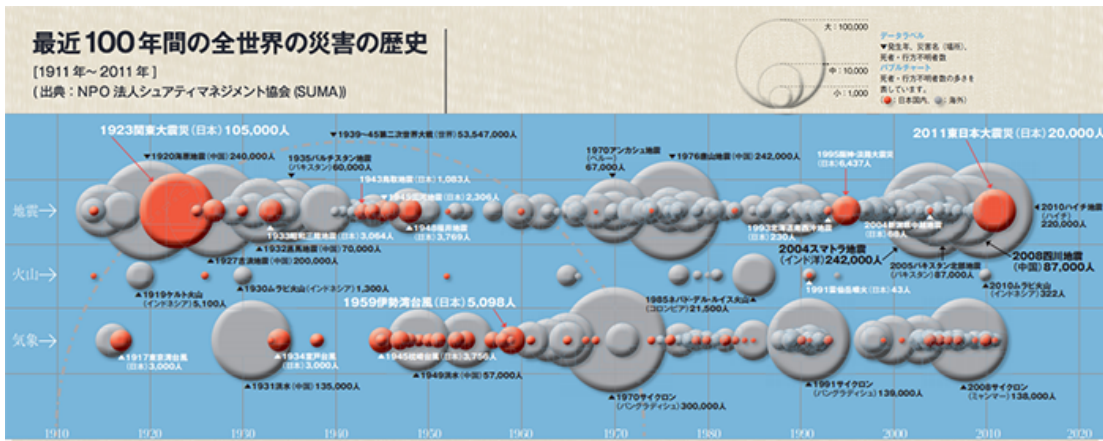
最近100年間の全世界の災害の歴史

[1911年～2011年]
(出典：NPO法人シュアティマネジメント協会(SUMA))

大：100,000
中：10,000
小：1,000

データラベル
▼発生年、災害名（場所）、死者・行方不明者数
バブルチャート
死者・行方不明者数の多さを表しています。
日本国内、海外

1923関東大震災（日本）105,000人
▼1920海原地震（中国）240,000人
1935バルチスタン地震（パキスタン）60,000人
▼1939～45第二次世界大戦（世界）53,547,000人
1943鳥取地震（日本）1,083人
▼1946南海地震（日本）2,306人
1933昭和三陸地震（日本）3,064人
▲1948福井地震（日本）3,769人
▲1932甘粛地震（中国）70,000人
▲1927古浪地震（中国）200,000人
1970アンカシュ地震（ペルー）67,000人
▼1976唐山地震（中国）242,000人
1995阪神・淡路大震災（日本）6,437人
2011東日本大震災（日本）20,000人
1993北海道南西沖地震（日本）230人
2004新潟県中越地震（日本）68人
2010ハイチ地震（ハイチ）220,000人
2004スマトラ地震（インド洋）242,000人
2008四川地震（中国）87,000人
2005パキスタン北部地震（パキスタン）87,000人

地震→
火山→
気象→

▲1919ケルト火山（インドネシア）5,100人
▲1930ムラピ火山（インドネシア）1,300人
1985ネバド・デル・ルイス火山（コロンビア）21,500人
▲1991雲仙岳噴火（日本）43人
▲2010ムラピ火山（インドネシア）322人

1959伊勢湾台風（日本）5,098人
▲1917東京湾台風（日本）3,000人
▲1934室戸台風（日本）3,000人
▲1945枕崎台風（日本）3,756人
▲1931洪水（中国）135,000人
▲1949洪水（中国）57,000人
▲1970サイクロン（バングラディシュ）300,000人
▲1991サイクロン（バングラディシュ）139,000人
▲2008サイクロン（ミャンマー）138,000人

1910 1920 1930 1940 1950 1960 1970 1980 1990 2000 2010 2020